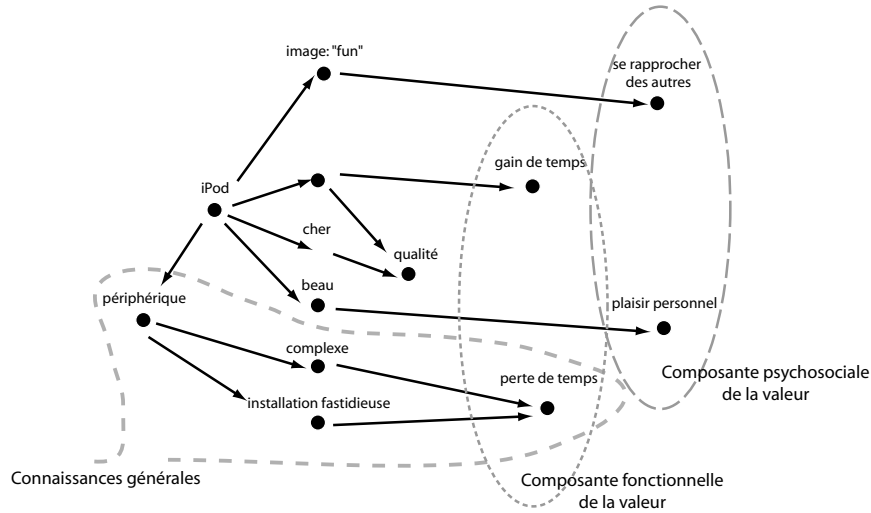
image: "fun"

se rapprocher des autres

gain de temps

iPod

cher

qualité

beau

périphérique

plaisir personnel

complexe

perte de temps

installation fastidieuse

Composante psychosociale de la valeur

Connaissances générales

Composante fonctionnelle de la valeur